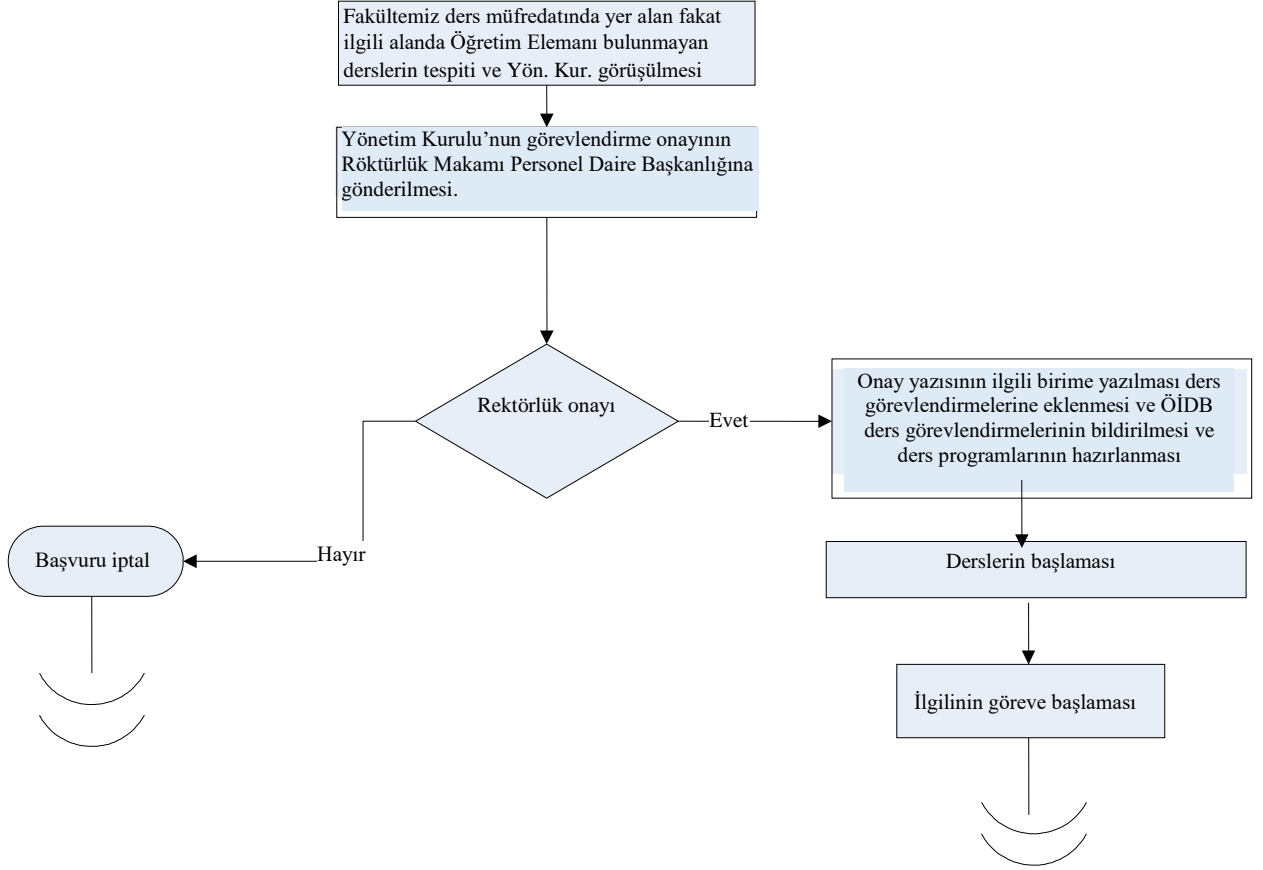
Fakültemiz ders müfredatında yer alan fakat ilgili alanda Öğretim Elemanı bulunmayan derslerin tespiti ve Yön. Kur. görüşülmesi

Yönetim Kurulu'nun görevlendirme onayının Röktürlük Makamı Personel Daire Başkanlığına gönderilmesi.

Rektörlük onayı

Evet

Onay yazısının ilgili birime yazılması ders görevlendirmelerine eklenmesi ve ÖİDB ders görevlendirmelerinin bildirilmesi ve ders programlarının hazırlanması

Hayır

Başvuru iptal

Derslerin başlaması

İlgilinin göreve başlaması